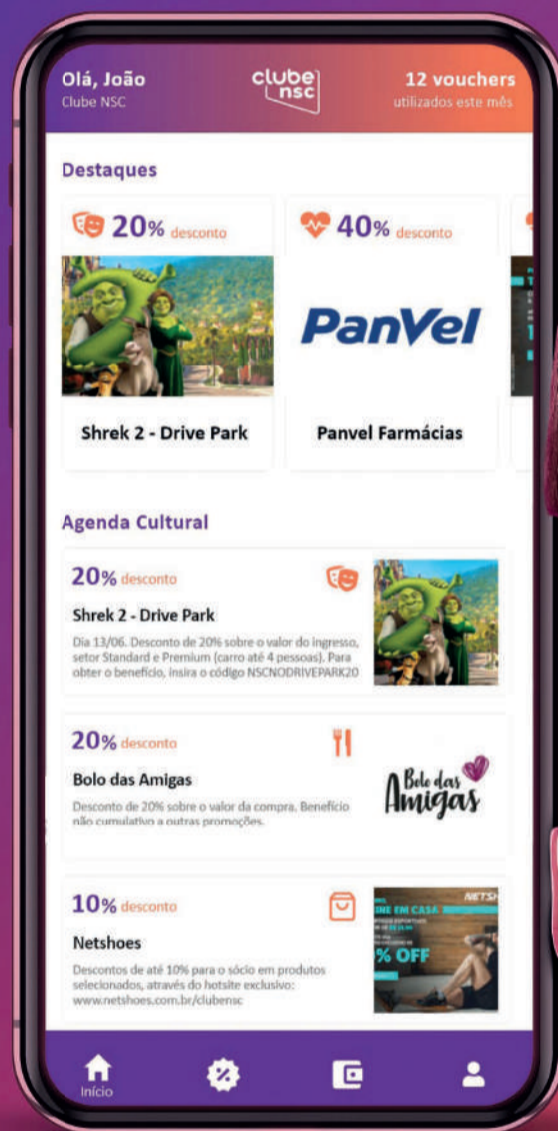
Olá, João
Clube NSC

clube nsc

12 vouchers
utilizados este mês

Destaques

20% desconto

Shrek 2 - Drive Park

40% desconto

PanVel

Panvel Farmácias

Agenda Cultural

20% desconto

Shrek 2 - Drive Park

Dia 13/06. Desconto de 20% sobre o valor do ingresso, setor Standard e Premium (carro até 4 pessoas). Para obter o benefício, insira o código NSCNODRIVEPARK20

20% desconto

Bolo das Amigas

Desconto de 20% sobre o valor da compra. Benefício não cumulativo a outras promoções.

Bolo das Amigas

10% desconto

Netshoes

Descontos de até 10% para o sócio em produtos selecionados, através do hotsite exclusivo: www.netshoes.com.br/clubensc

NETSH
NE EM CASA
% OFF

Início